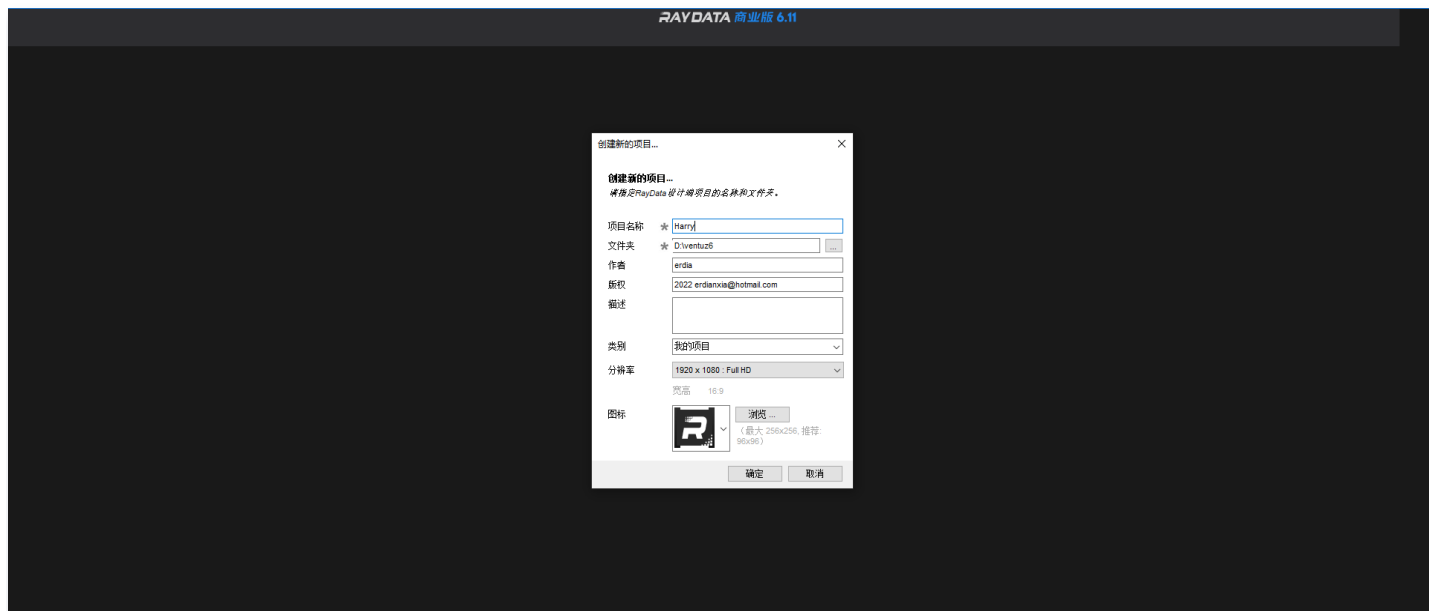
RAYDATA 商业版 6.11

创建新的项目...

创建新的项目...
请指定RayData设计端项目的名称和文件夹。

项目名称 * Harry
文件夹 * D:\ventuz6 ...
作者 erdia
版权 2022 erdianxia@hotmail.com
描述
类别 我的项目
分辨率 1920 x 1080 : Full HD
宽高 16:9
图标 浏览 ...
（最大 256x256, 推荐: 96x96）

确定 取消